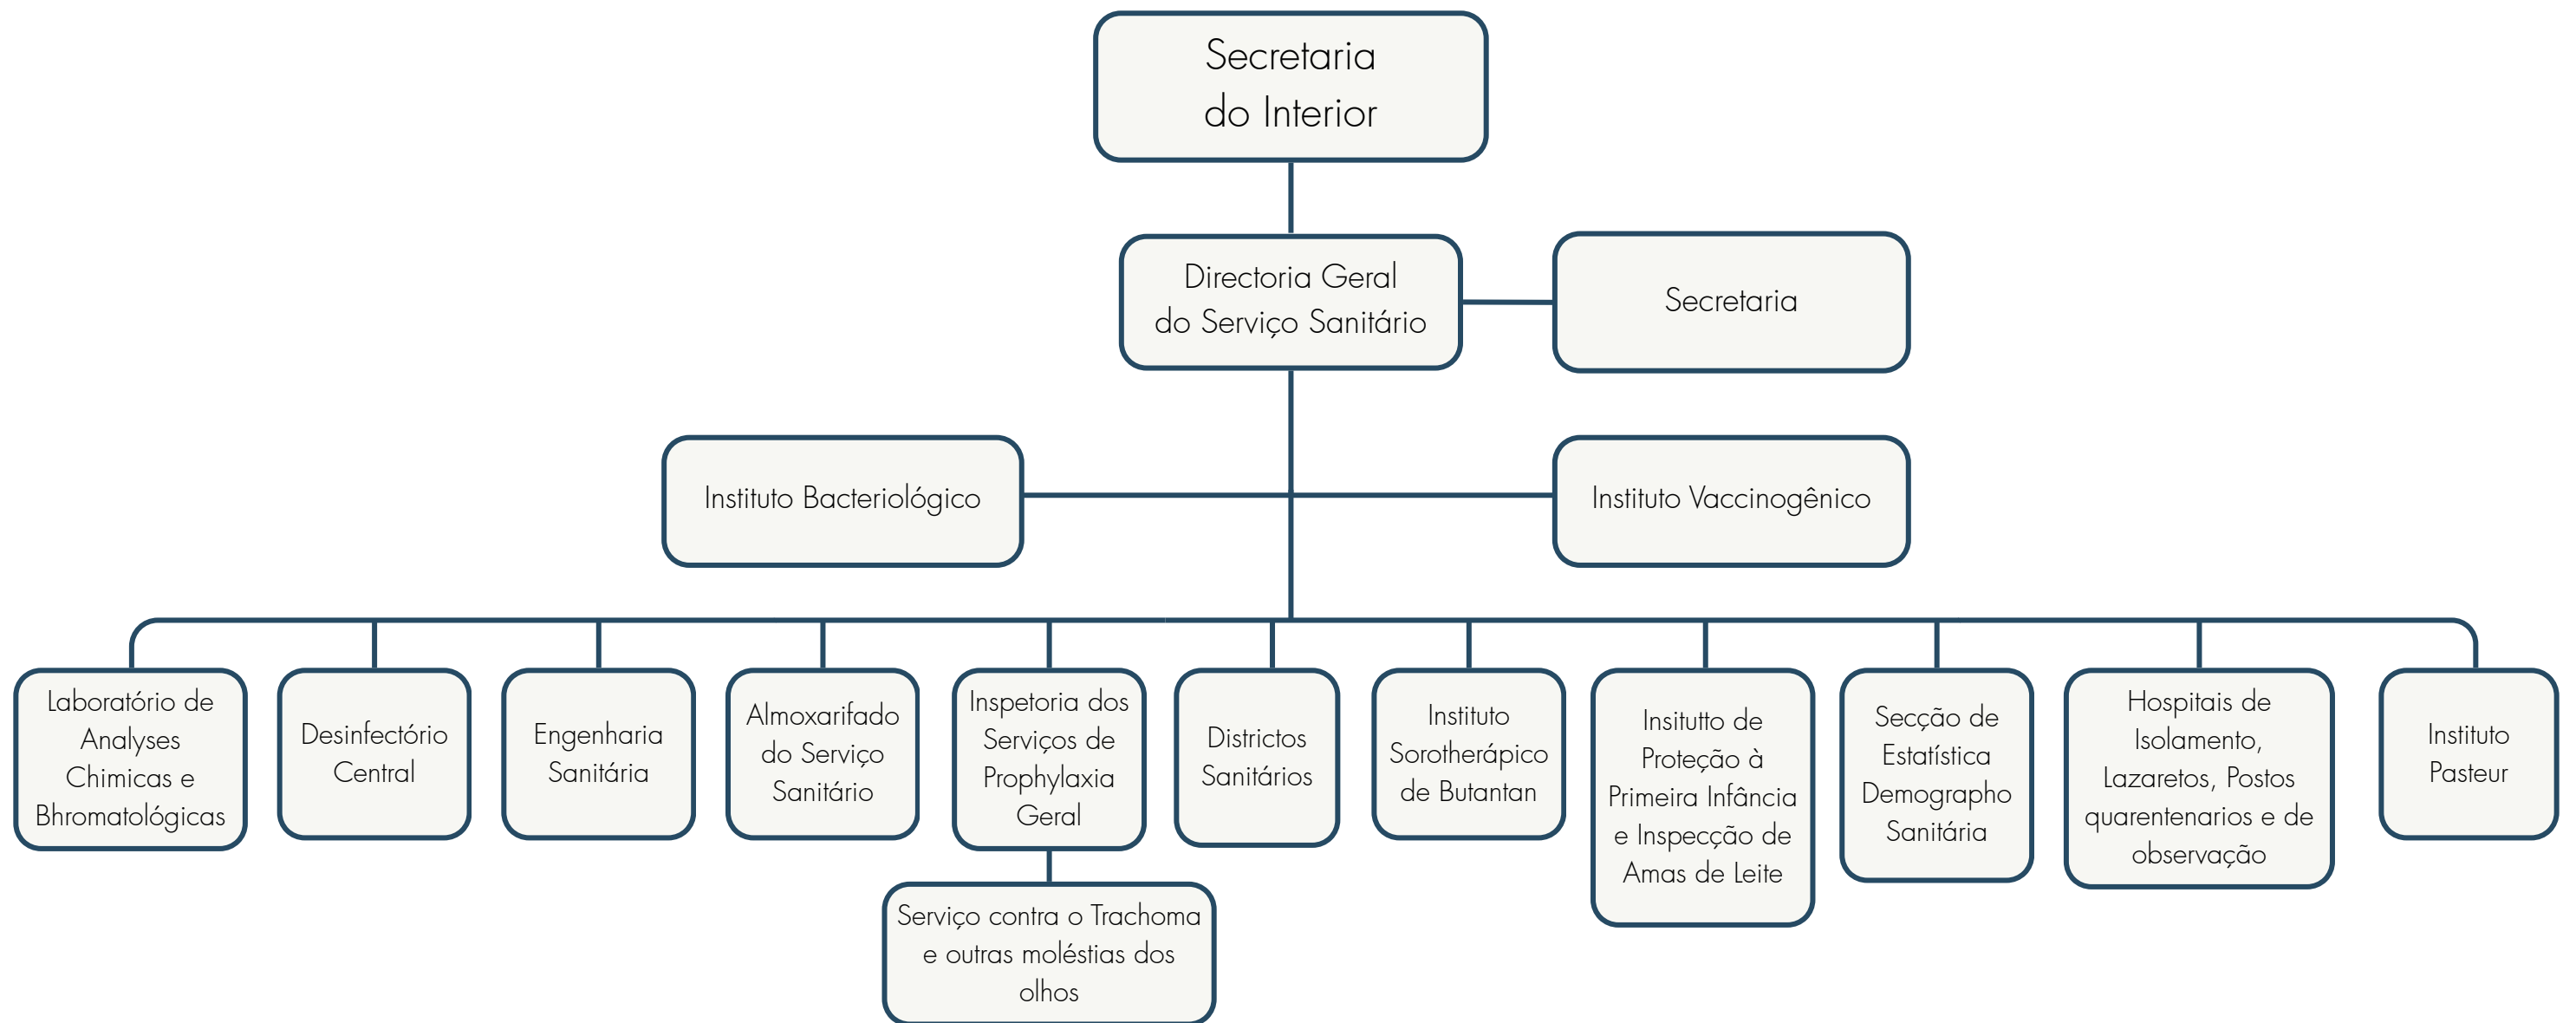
Secretaria do Interior

Directoria Geral do Serviço Sanitário

Secretaria

Instituto Bacteriológico

Instituto Vaccinogênico

Laboratório de Analyses Chimicas e Bhromatológicas

Desinfectório Central

Engenharia Sanitária

Almoxarifado do Serviço Sanitário

Inspetoria dos Serviços de Prophylaxia Geral

Serviço contra o Trachoma e outras moléstias dos olhos

Districtos Sanitários

Instituto Sorotherápico de Butantan

Insitutto de Proteção à Primeira Infância e Inspecção de Amas de Leite

Secção de Estatística Demographo Sanitária

Hospitais de Isolamento, Lazaretos, Postos quarentenarios e de observação

Instituto Pasteur